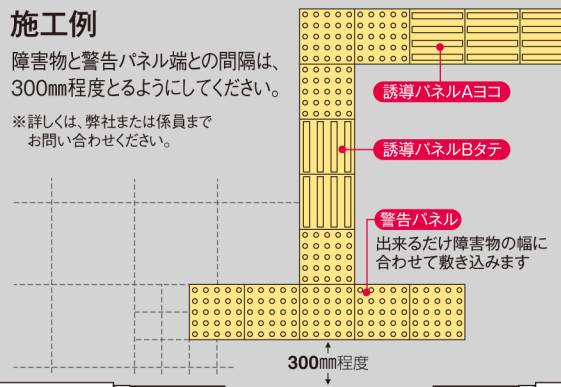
施工例

障害物と警告パネル端との間隔は、300㎜程度とるようにしてください。

※詳しくは、弊社または係員までお問い合わせください。

誘導パネルAヨコ

誘導パネルBタテ

警告パネル

出来るだけ障害物の幅に合わせて敷き込みます

300㎜程度